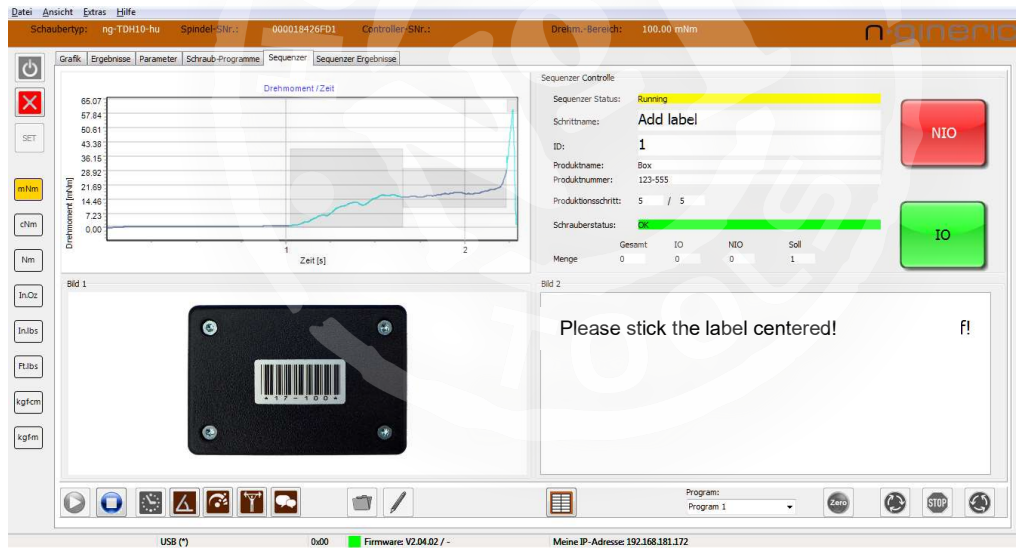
Datei Ansicht Extras Hilfe

Schaubertyp: ng-TDH10-hu Spindel-SNr.: 000018426FD1 Controller-SNr.: Drehm.-Bereich: 100.00 mNm

Grafik | Ergebnisse | Parameter | Schraub-Programme | Sequenzer | Sequenzer Ergebnisse

SET

mNm
cNm
Nm
In.Oz
In.lbs
Ft.lbs
kgf-cm
kgf-m

Drehmoment / Zeit

65.07
57.84
50.61
43.38
36.15
28.92
21.69
14.46
7.23
0.00

Drehmoment [mNm]

1
2
Zeit [s]

Sequenzer Controlle

Sequenzer Status: Running
Schrittname: Add label
ID: 1
Produktname: Box
Produktnummer: 123-555
Produktionsschritt: 5 / 5
Schrauberstatus: OK

| | Gesamt | IO | NIO | Soll |
|---|---|---|---|---|
| Menge | 0 | 0 | 0 | 1 |

NIO

IO

Bild 1

* 1 7 - 1 0 0 *

Bild 2

Please stick the label centered!

f!

Program:
Program 1

Zero

STOP

USB (*) 0x00 Firmware: V2.04.02 / - Meine IP-Adresse: 192.168.181.172